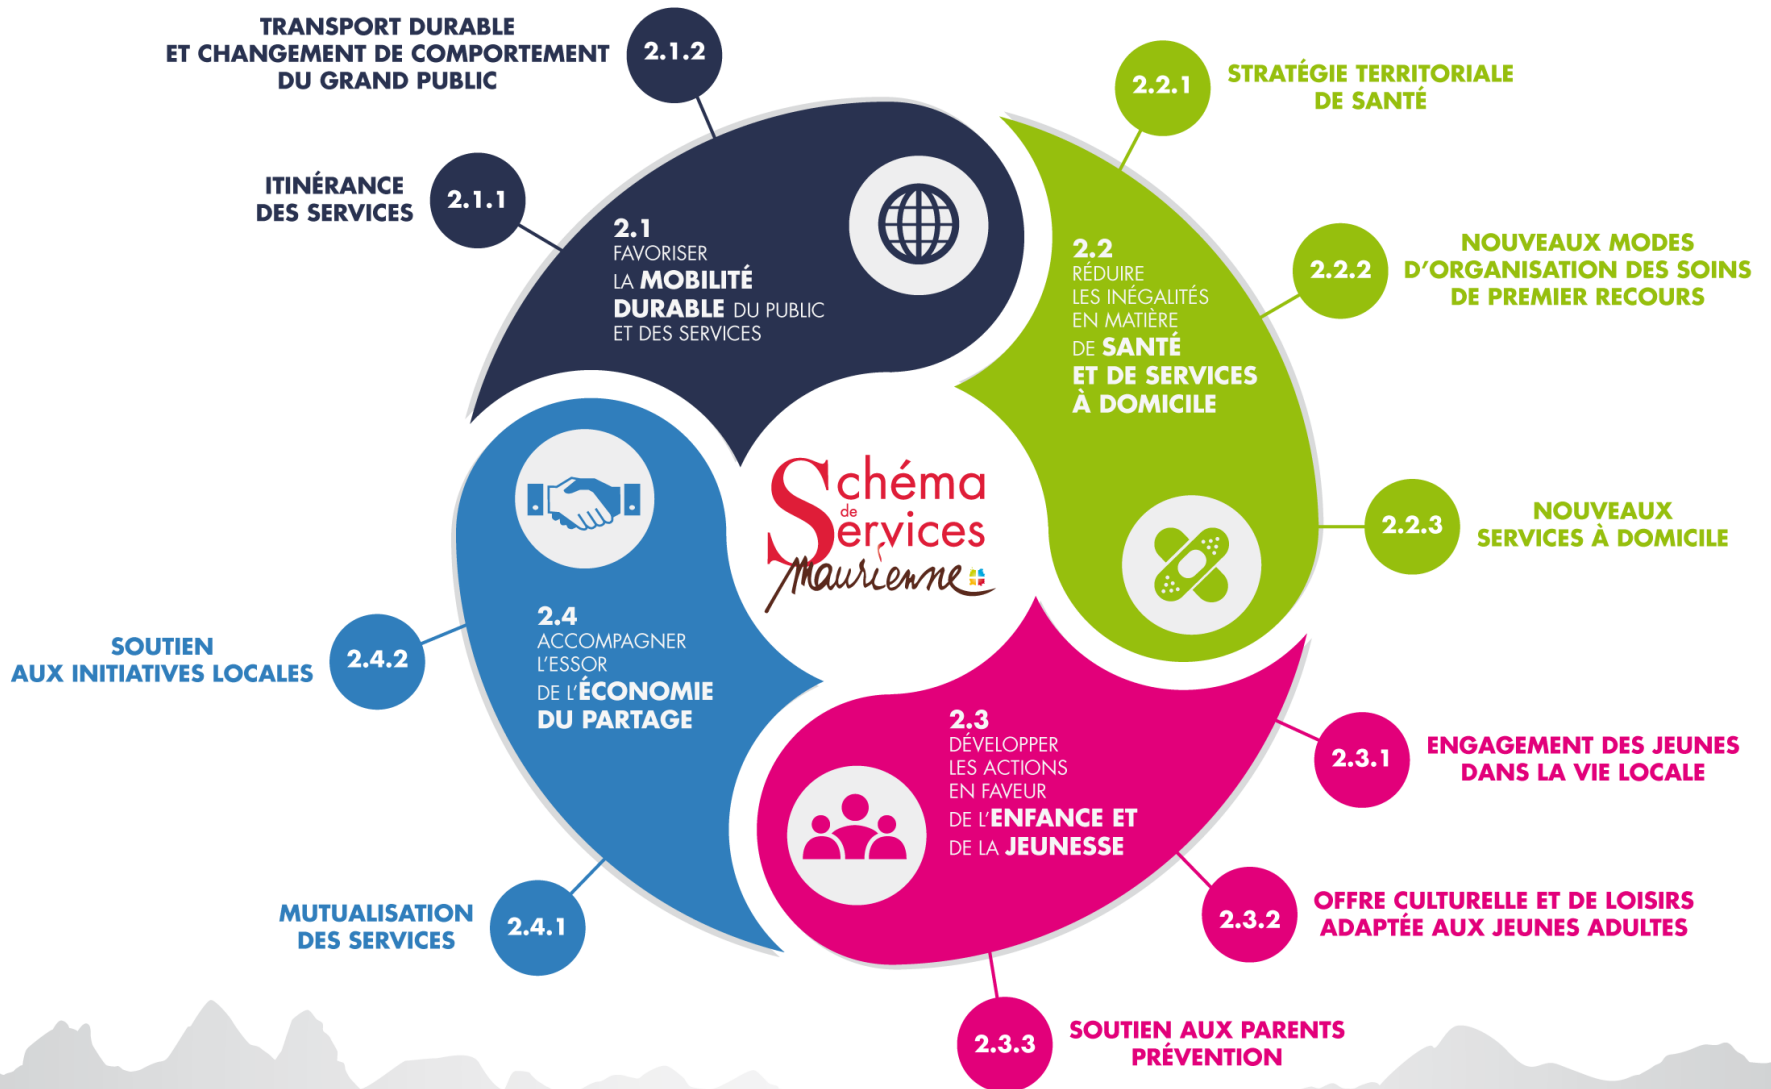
TRANSPORT DURABLE ET CHANGEMENT DE COMPORTEMENT DU GRAND PUBLIC

2.1.2

ITINÉRANCE DES SERVICES

2.1.1

2.1
FAVORISER LA MOBILITÉ DURABLE DU PUBLIC ET DES SERVICES

2.2.1

STRATÉGIE TERRITORIALE DE SANTÉ

2.2.2

NOUVEAUX MODES D'ORGANISATION DES SOINS DE PREMIER RECOURS

2.2
RÉDUIRE LES INÉGALITÉS EN MATIÈRE DE SANTÉ ET DE SERVICES À DOMICILE

2.2.3

NOUVEAUX SERVICES À DOMICILE

Schéma de Services Maurienne

2.4
ACCOMPAGNER L'ESSOR DE L'ÉCONOMIE DU PARTAGE

SOUTIEN AUX INITIATIVES LOCALES

2.4.2

2.3
DÉVELOPPER LES ACTIONS EN FAVEUR DE L'ENFANCE ET DE LA JEUNESSE

2.3.1

ENGAGEMENT DES JEUNES DANS LA VIE LOCALE

MUTUALISATION DES SERVICES

2.4.1

2.3.2

OFFRE CULTURELLE ET DE LOISIRS ADAPTÉE AUX JEUNES ADULTES

2.3.3

SOUTIEN AUX PARENTS PRÉVENTION